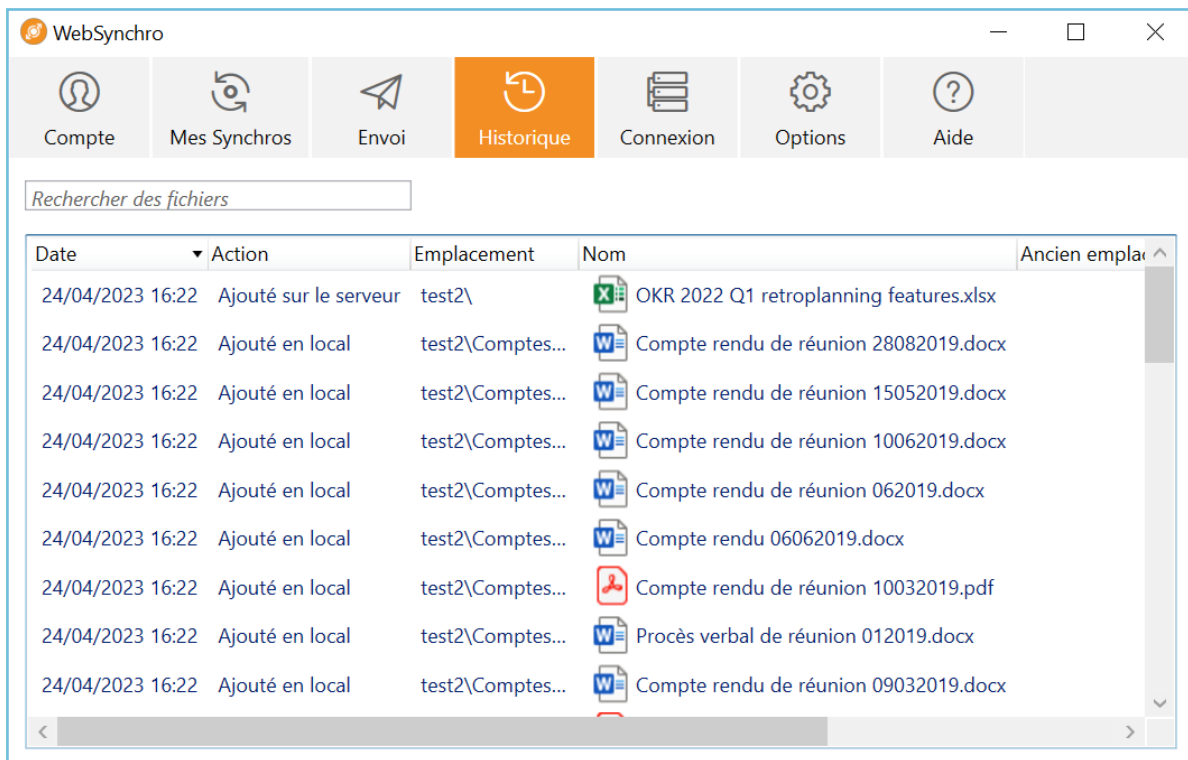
WebSynchro

Compte
Mes Synchros
Envoi
Historique
Connexion
Options
Aide

Rechercher des fichiers

| Date | Action | Emplacement | Nom | Ancien empla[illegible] |
|---|---|---|---|---|
| 24/04/2023 16:22 | Ajouté sur le serveur | test2\ | OKR 2022 Q1 retroplanning features.xlsx | |
| 24/04/2023 16:22 | Ajouté en local | test2\Comptes... | Compte rendu de réunion 28082019.docx | |
| 24/04/2023 16:22 | Ajouté en local | test2\Comptes... | Compte rendu de réunion 15052019.docx | |
| 24/04/2023 16:22 | Ajouté en local | test2\Comptes... | Compte rendu de réunion 10062019.docx | |
| 24/04/2023 16:22 | Ajouté en local | test2\Comptes... | Compte rendu de réunion 062019.docx | |
| 24/04/2023 16:22 | Ajouté en local | test2\Comptes... | Compte rendu 06062019.docx | |
| 24/04/2023 16:22 | Ajouté en local | test2\Comptes... | Compte rendu de réunion 10032019.pdf | |
| 24/04/2023 16:22 | Ajouté en local | test2\Comptes... | Procès verbal de réunion 012019.docx | |
| 24/04/2023 16:22 | Ajouté en local | test2\Comptes... | Compte rendu de réunion 09032019.docx | |